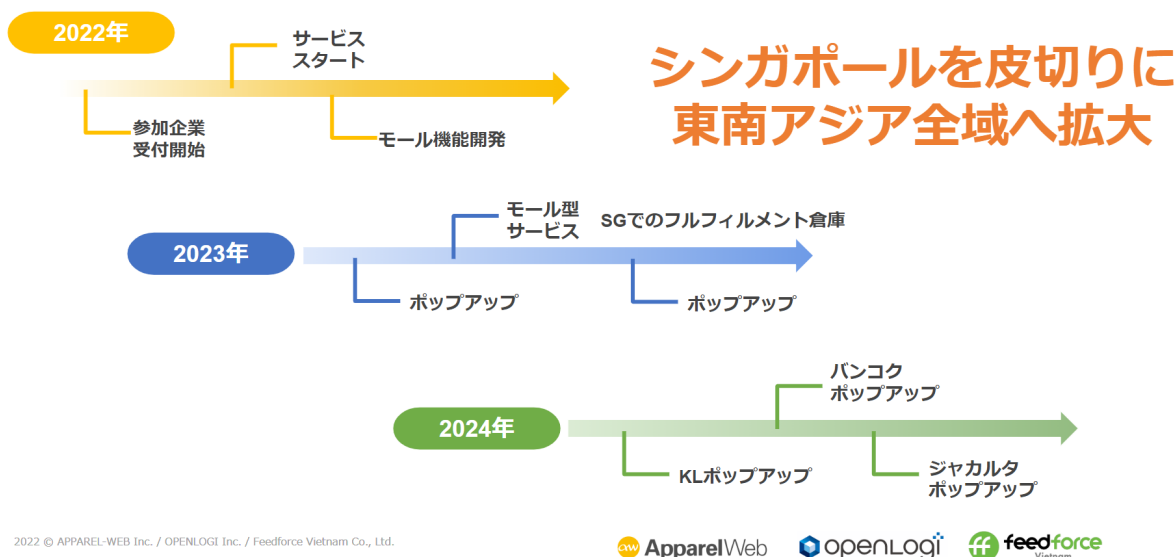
2022年

サービス
スタート

参加企業
受付開始

モール機能開発

シンガポールを皮切りに
東南アジア全域へ拡大

モール型
サービス

SGでのフルフィルメント倉庫

2023年

ポップアップ

ポップアップ

バンコク
ポップアップ

2024年

KLポップアップ

ジャカルタ
ポップアップ

2022 © APPAREL-WEB Inc. / OPENLOGI Inc. / Feedforce Vietnam Co., Ltd.

ApparelWeb openLogi feedforce Vietnam